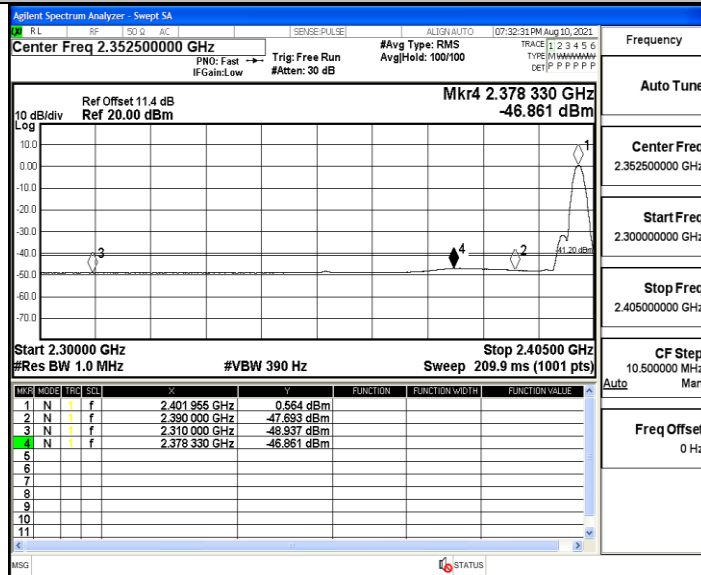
Agilent Spectrum Analyzer - Swept SA

RL RF 50 Ω AC SENSE:PULSE ALIGN AUTO 07:32:31 PM Aug 10, 2021

Center Freq 2.352500000 GHz

PNO: Fast IFGain:Low

Trig: Free Run #Atten: 30 dB

#Avg Type: RMS Avg|Hold: 100/100

TRACE 1 2 3 4 5 6 TYPE M WWWWW DET P P P P P P

Frequency

Ref Offset 11.4 dB
10 dB/div Ref 20.00 dBm
Log

Mkr4 2.378 330 GHz
-46.861 dBm

10.0
0.00
-10.0
-20.0
-30.0
-40.0
-50.0
-60.0
-70.0

1
2
3
4
-41.20 dBm

Start 2.30000 GHz
#Res BW 1.0 MHz
#VBW 390 Hz
Stop 2.40500 GHz
Sweep 209.9 ms (1001 pts)

| MKR | MODE | TRC | SCL | X | Y | FUNCTION | FUNCTION WIDTH | FUNCTION VALUE |
|---|---|---|---|---|---|---|---|---|
| 1 | N | 1 | f | 2.401 955 GHz | 0.564 dBm | | | |
| 2 | N | 1 | f | 2.390 000 GHz | -47.693 dBm | | | |
| 3 | N | 1 | f | 2.310 000 GHz | -48.937 dBm | | | |
| 4 | N | 1 | f | 2.378 330 GHz | -46.861 dBm | | | |
| 5 | | | | | | | | |
| 6 | | | | | | | | |
| 7 | | | | | | | | |
| 8 | | | | | | | | |
| 9 | | | | | | | | |
| 10 | | | | | | | | |
| 11 | | | | | | | | |

Auto Tune

Center Freq
2.352500000 GHz

Start Freq
2.300000000 GHz

Stop Freq
2.405000000 GHz

CF Step
10.500000 MHz
Auto Man

Freq Offset
0 Hz

MSG

STATUS